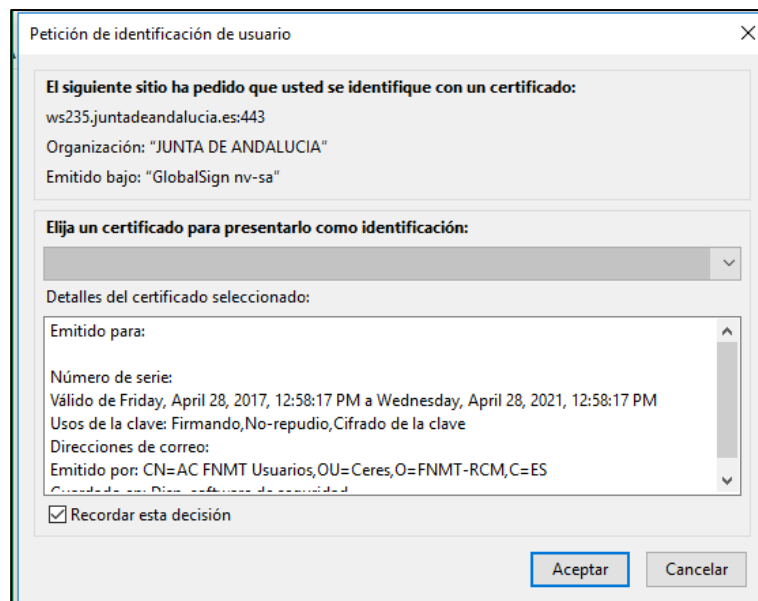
Petición de identificación de usuario

El siguiente sitio ha pedido que usted se identifique con un certificado:

ws235.juntadeandalucia.es:443

Organización: "JUNTA DE ANDALUCIA"

Emitido bajo: "GlobalSign nv-sa"

Elija un certificado para presentarlo como identificación:

Detalles del certificado seleccionado:

Emitido para:

Número de serie:
Válido de Friday, April 28, 2017, 12:58:17 PM a Wednesday, April 28, 2021, 12:58:17 PM
Usos de la clave: Firmando,No-repudio,Cifrado de la clave
Direcciones de correo:
Emitido por: CN=AC FNMT Usuarios,OU=Ceres,O=FNMT-RCM,C=ES
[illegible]

Recordar esta decisión

Aceptar

Cancelar